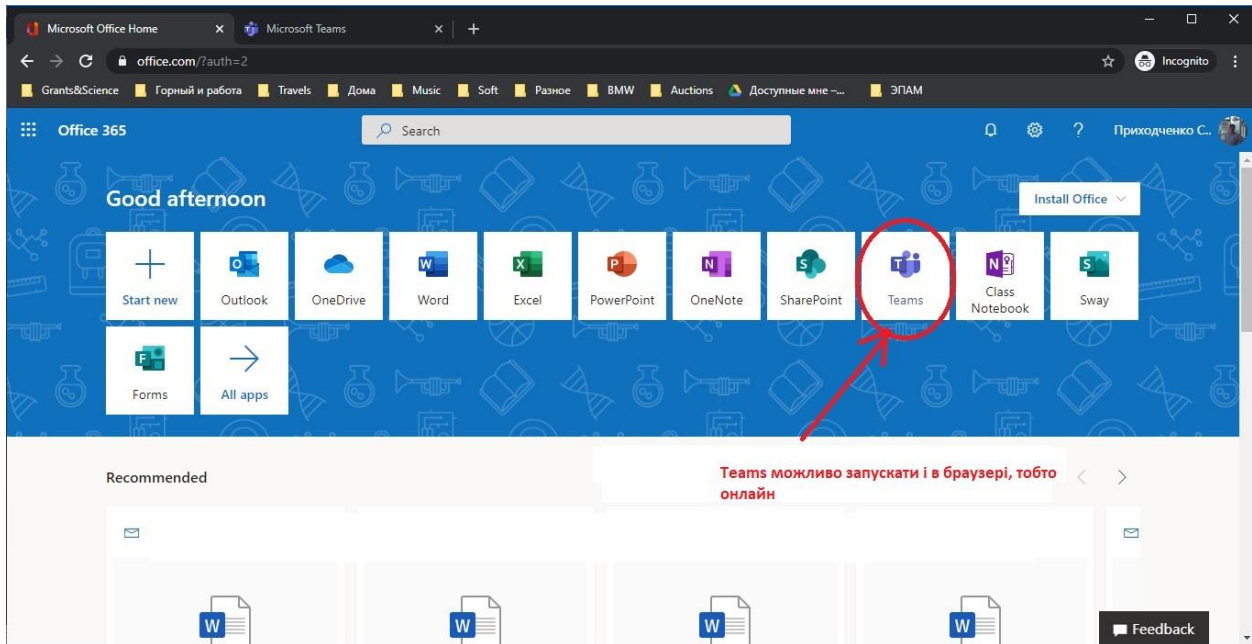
Microsoft Office Home ×
Microsoft Teams ×
+

office.com/?auth=2

Incognito

Grants&Science Горный и работа Travels Дома Music Soft Разное BMW Auctions Доступные мне –... ЭПАМ

Office 365

Search

Приходченко С...

Good afternoon

Install Office

Start new
Outlook
OneDrive
Word
Excel
PowerPoint
OneNote
SharePoint
Teams
Class Notebook
Sway
Forms
All apps

Recommended

Teams можливо запускати і в браузері, тобто онлайн

Feedback